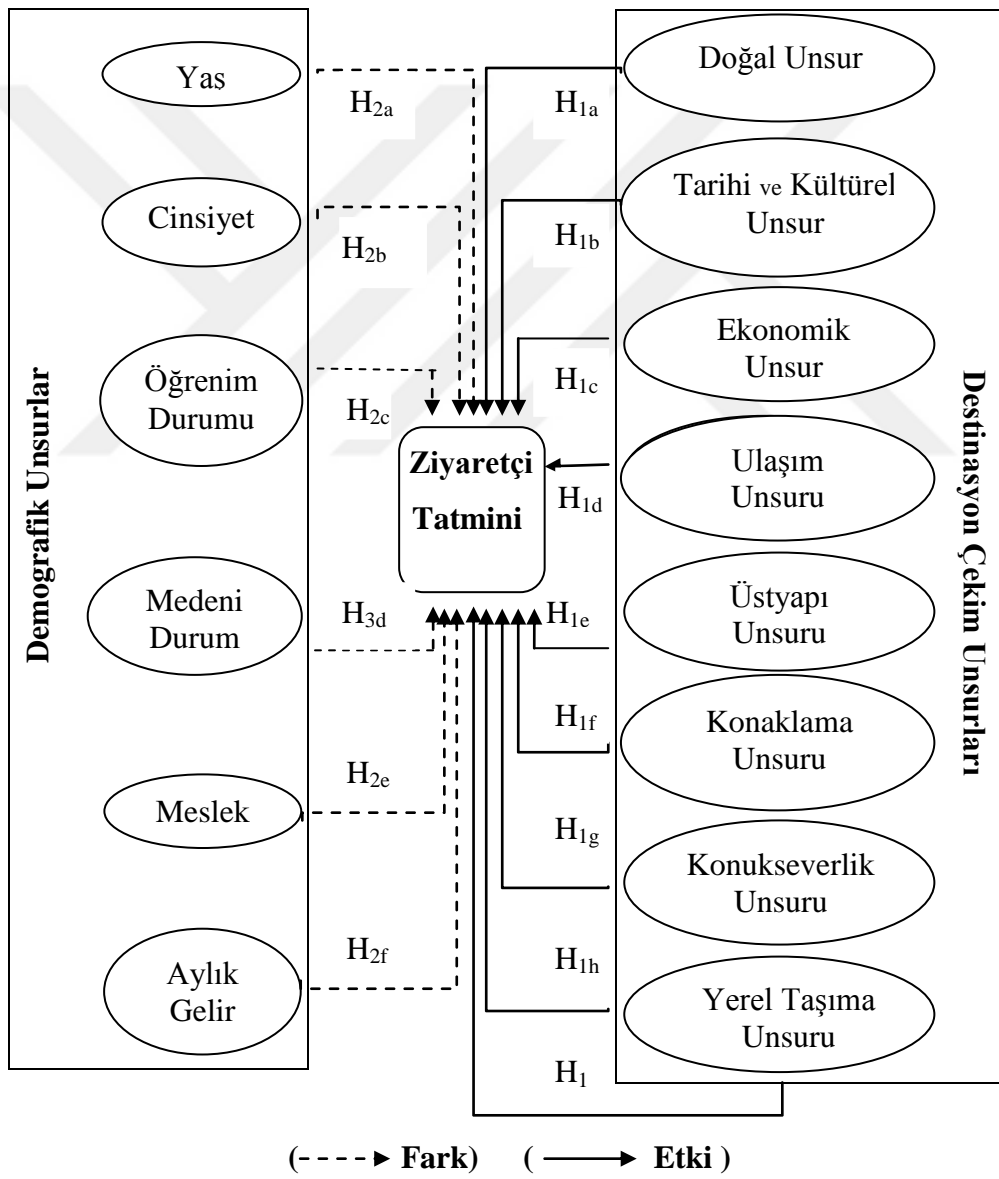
Demografik Unsurlar

Yaş

Cinsiyet

Öğrenim Durumu

Medeni Durum

Meslek

Aylık Gelir

$H_{2a}$

$H_{2b}$

$H_{2c}$

$H_{3d}$

$H_{2e}$

$H_{2f}$

Ziyaretçi Tatmini

$H_{1a}$

$H_{1b}$

$H_{1c}$

$H_{1d}$

$H_{1e}$

$H_{1f}$

$H_{1g}$

$H_{1h}$

$H_{1}$

Doğal Unsur

Tarihi ve Kültürel Unsur

Ekonomik Unsur

Ulaşım Unsuru

Üstyapı Unsuru

Konaklama Unsuru

Konukseverlik Unsuru

Yerel Taşıma Unsuru

Destinasyon Çekim Unsurları

(Fark) ( Etki )